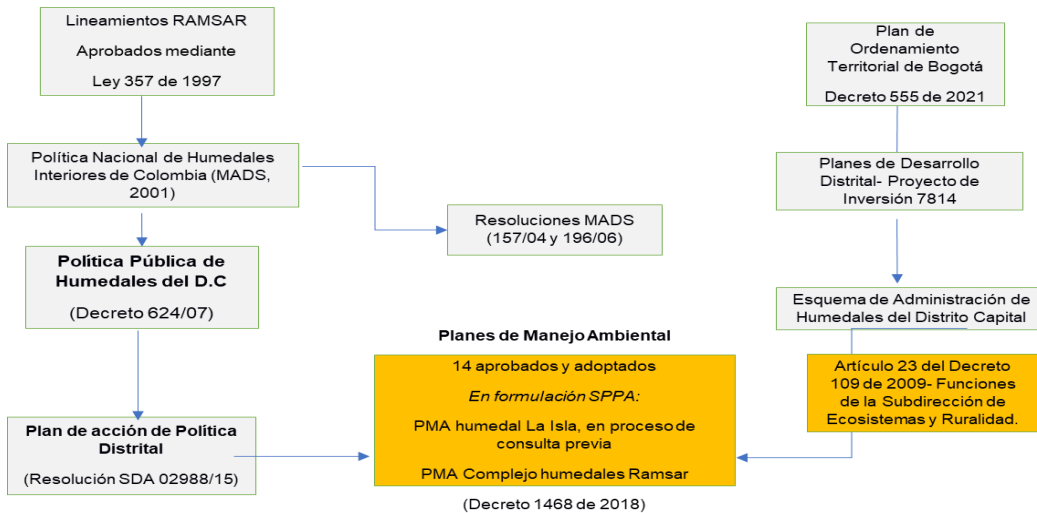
Lineamientos RAMSAR

Aprobados mediante

Ley 357 de 1997

Política Nacional de Humedales Interiores de Colombia (MADS, 2001)

Resoluciones MADS (157/04 y 196/06)

**Política Pública de Humedales del D.C**

(Decreto 624/07)

**Plan de acción de Política Distrital**

(Resolución SDA 02988/15)

Plan de Ordenamiento Territorial de Bogotá

Decreto 555 de 2021

Planes de Desarrollo Distrital- Proyecto de Inversión 7814

Esquema de Administración de Humedales del Distrito Capital

Artículo 23 del Decreto 109 de 2009- Funciones de la Subdirección de Ecosistemas y Ruralidad.

**Planes de Manejo Ambiental**

14 aprobados y adoptados

*En formulación SPPA:*

PMA humedal La Isla, en proceso de consulta previa

PMA Complejo humedales Ramsar

(Decreto 1468 de 2018)